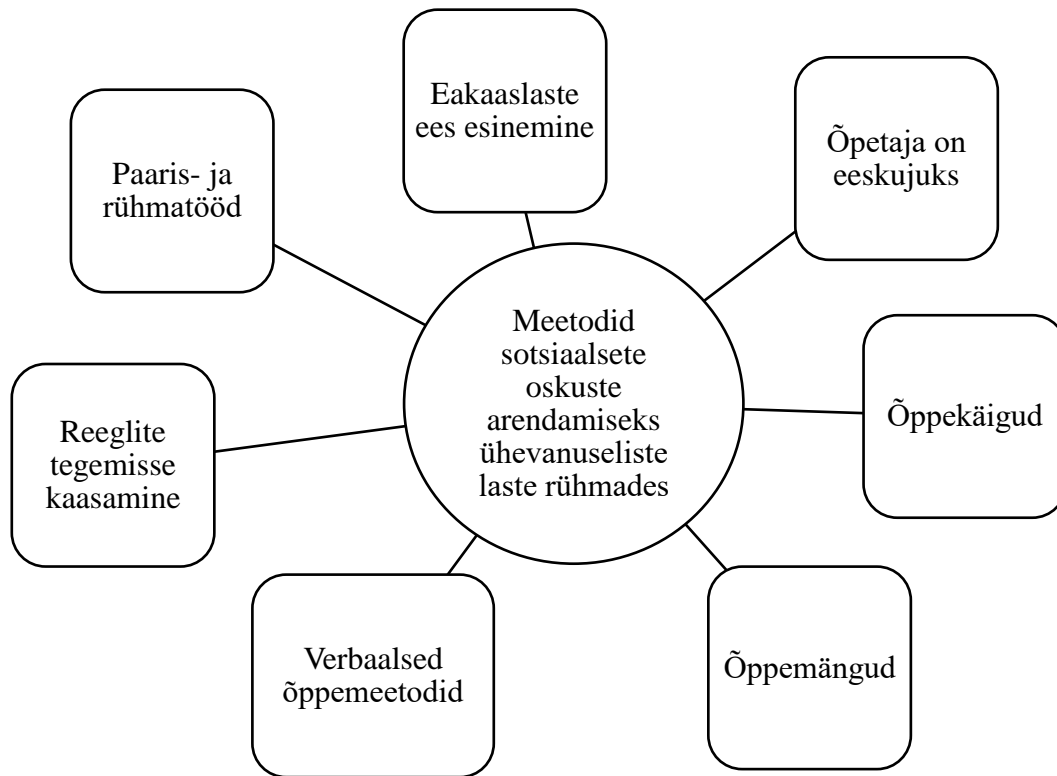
Eakaaslaste ees esinemine

Paaris- ja rühmatööd

Õpetaja on eeskujuks

Meetodid sotsiaalsete oskuste arendamiseks ühevanuseliste laste rühmades

Õppekäigud

Reeglite tegemisse kaasamine

Verbaalsed õppemeetodid

Õppemängud